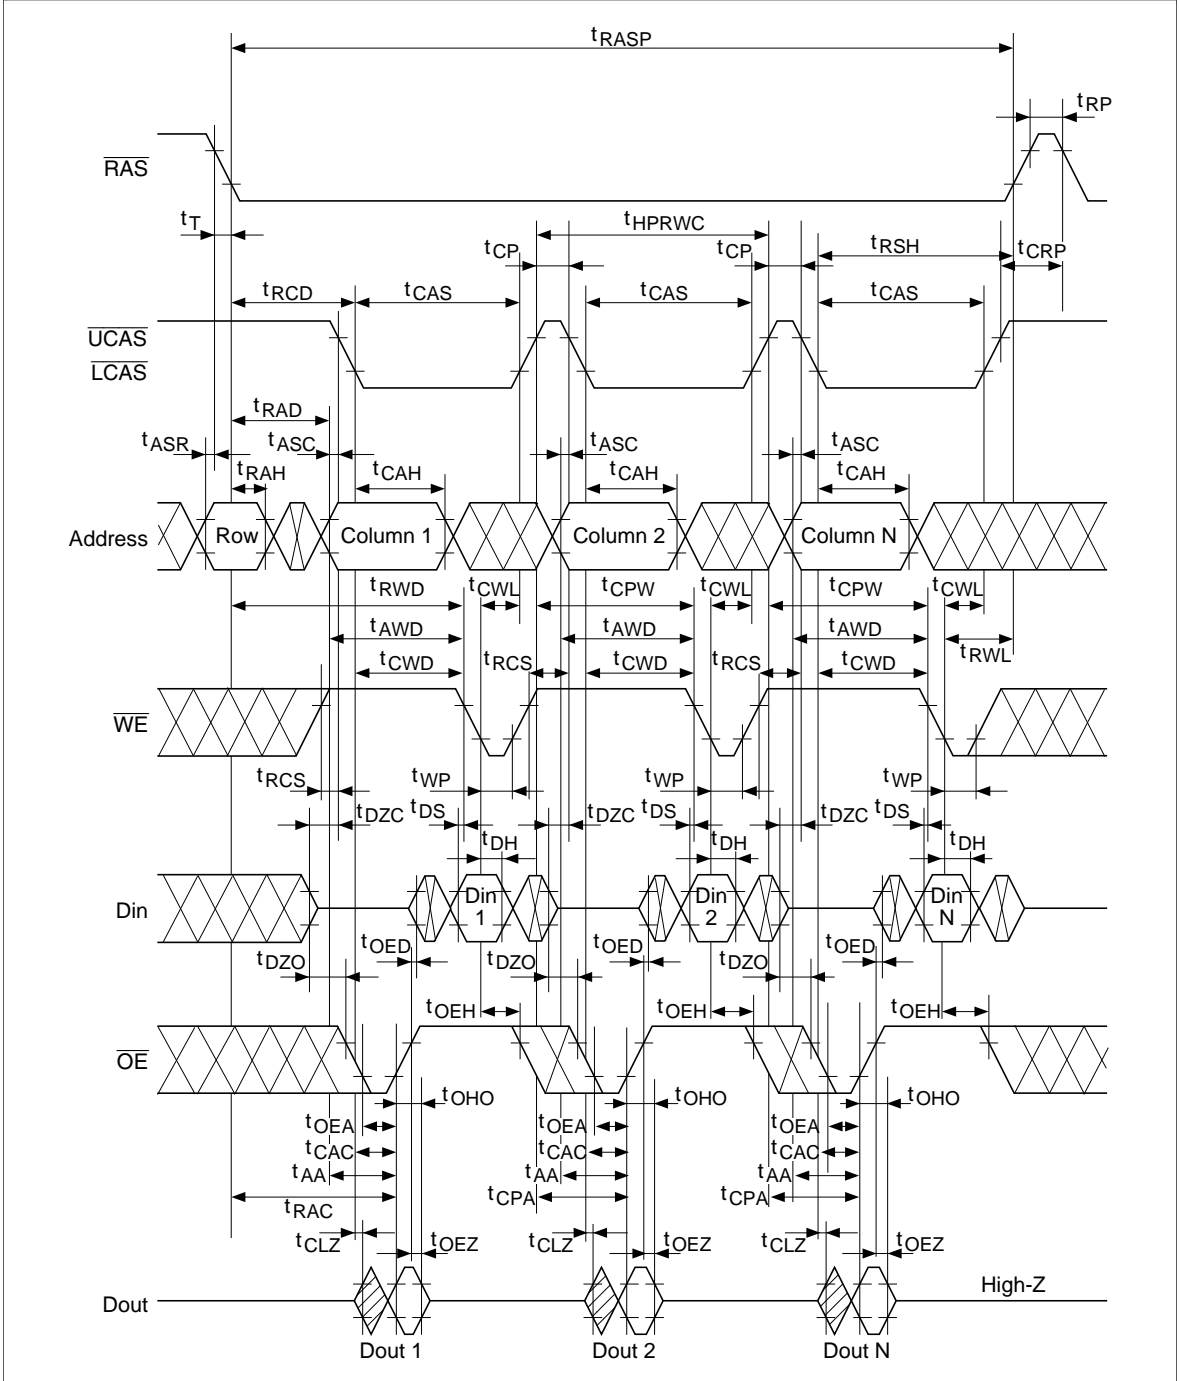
$t_{RASP}$
$t_{RP}$
$\overline{RAS}$
$t_T$
$t_{HPRWC}$
$t_{CP}$
$t_{CP}$
$t_{RSH}$
$t_{CRP}$
$t_{RCD}$
$t_{CAS}$
$t_{CAS}$
$t_{CAS}$
$\overline{UCAS}$
$\overline{LCAS}$
$t_{RAD}$
$t_{ASR}$
$t_{ASC}$
$t_{ASC}$
$t_{ASC}$
$t_{RAH}$
$t_{CAH}$
$t_{CAH}$
$t_{CAH}$
Address
Row
Column 1
Column 2
Column N
$t_{RWD}$
$t_{CWL}$
$t_{CPW}$
$t_{CWL}$
$t_{CPW}$
$t_{CWL}$
$t_{AWD}$
$t_{AWD}$
$t_{AWD}$
$t_{RWL}$
$t_{CWD}$
$t_{RCS}$
$t_{CWD}$
$t_{RCS}$
$t_{CWD}$
$\overline{WE}$
$t_{RCS}$
$t_{WP}$
$t_{WP}$
$t_{WP}$
$t_{DZC}$
$t_{DS}$
$t_{DZC}$
$t_{DS}$
$t_{DZC}$
$t_{DS}$
$t_{DH}$
$t_{DH}$
$t_{DH}$
Din
Din 1
Din 2
Din N
$t_{OED}$
$t_{OED}$
$t_{OED}$
$t_{DZO}$
$t_{DZO}$
$t_{DZO}$
$t_{OEH}$
$t_{OEH}$
$t_{OEH}$
$\overline{OE}$
$t_{OHO}$
$t_{OHO}$
$t_{OHO}$
$t_{OEA}$
$t_{CAC}$
$t_{AA}$
$t_{OEA}$
$t_{CAC}$
$t_{AA}$
$t_{CPA}$
$t_{OEA}$
$t_{CAC}$
$t_{AA}$
$t_{CPA}$
$t_{RAC}$
$t_{CLZ}$
$t_{OEZ}$
$t_{CLZ}$
$t_{OEZ}$
$t_{CLZ}$
$t_{OEZ}$
Dout
High-Z
Dout 1
Dout 2
Dout N